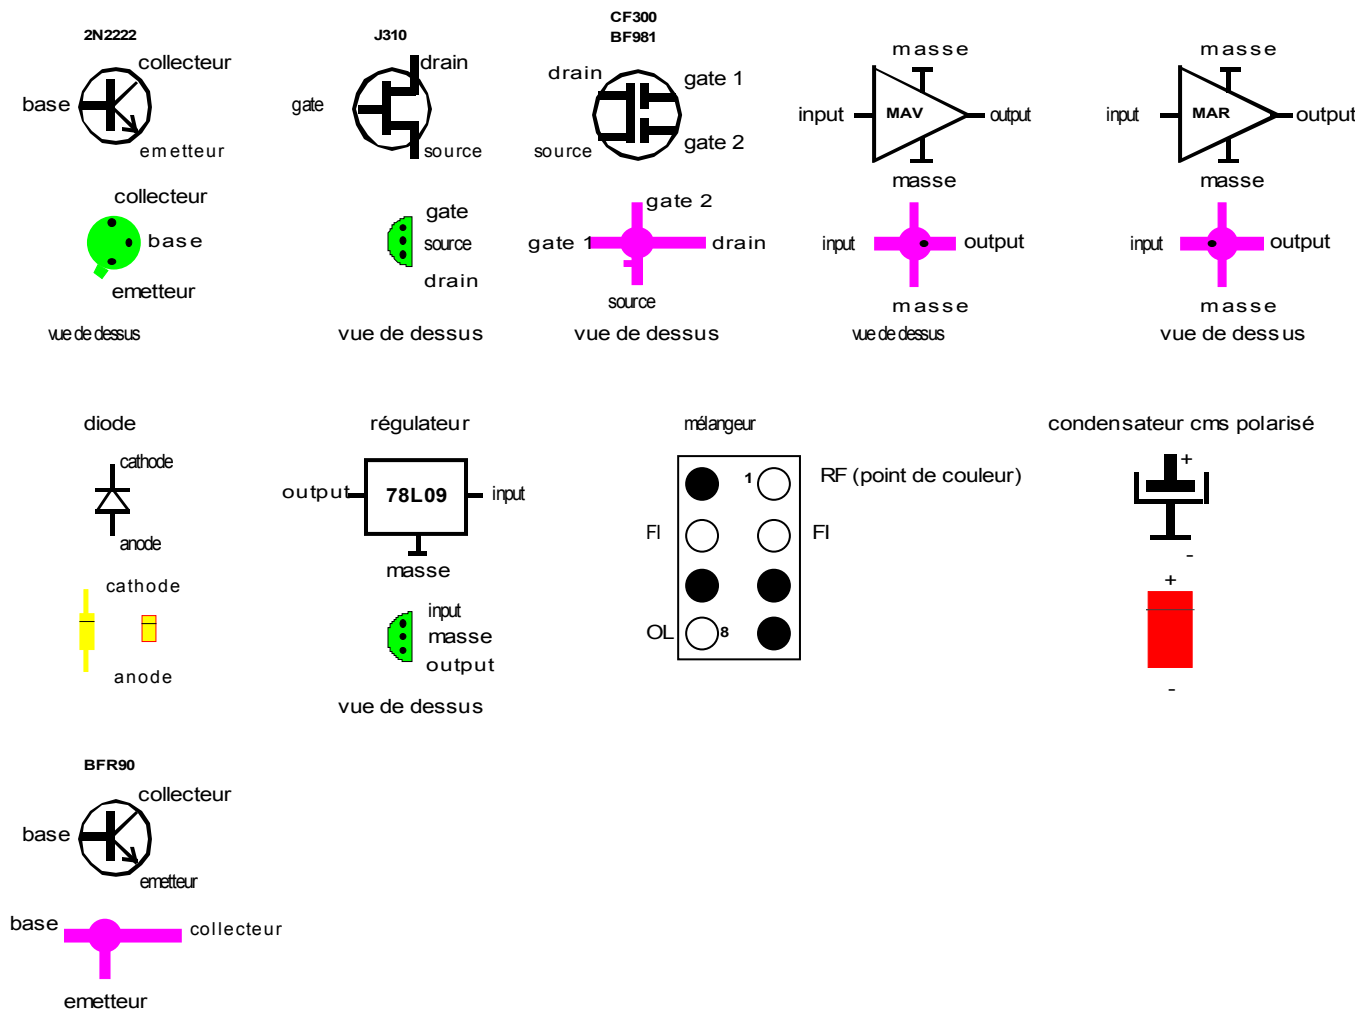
2N2222
collecteur
base
emetteur
collecteur
base
emetteur
vue de dessus

J310
gate
drain
source
gate
source
drain
vue de dessus

CF300
BF981
drain
gate 1
source
gate 2
gate 2
gate 1
drain
source
vue de dessus

masse
input
MAV
output
masse
input
output
masse
vue de dessus

masse
input
MAR
output
masse
input
output
masse
vue de dessus

diode
cathode
anode
cathode
anode

régulateur
output
78L09
input
masse
input
masse
output
vue de dessus

mélangeur
1
RF (point de couleur)
FI
FI
OL
8

condensateur cms polarisé
+
-
+
-

BFR90
collecteur
base
emetteur
base
collecteur
emetteur